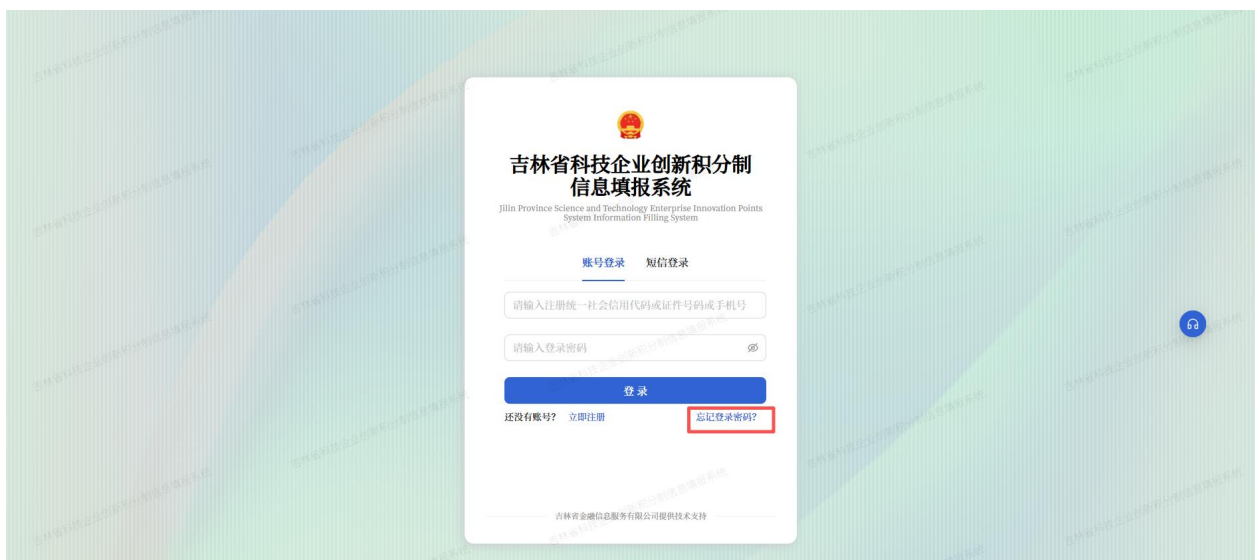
吉林省科技企业创新积分制信息填报系统

Jilin Province Science and Technology Enterprise Innovation Points System Information Filling System

账号登录 短信登录

请输入注册统一社会信用代码或证件号码或手机号

请输入登录密码

登录

还没有账号? 立即注册

忘记登录密码?

吉林省金融信息服务有限公司提供技术支持